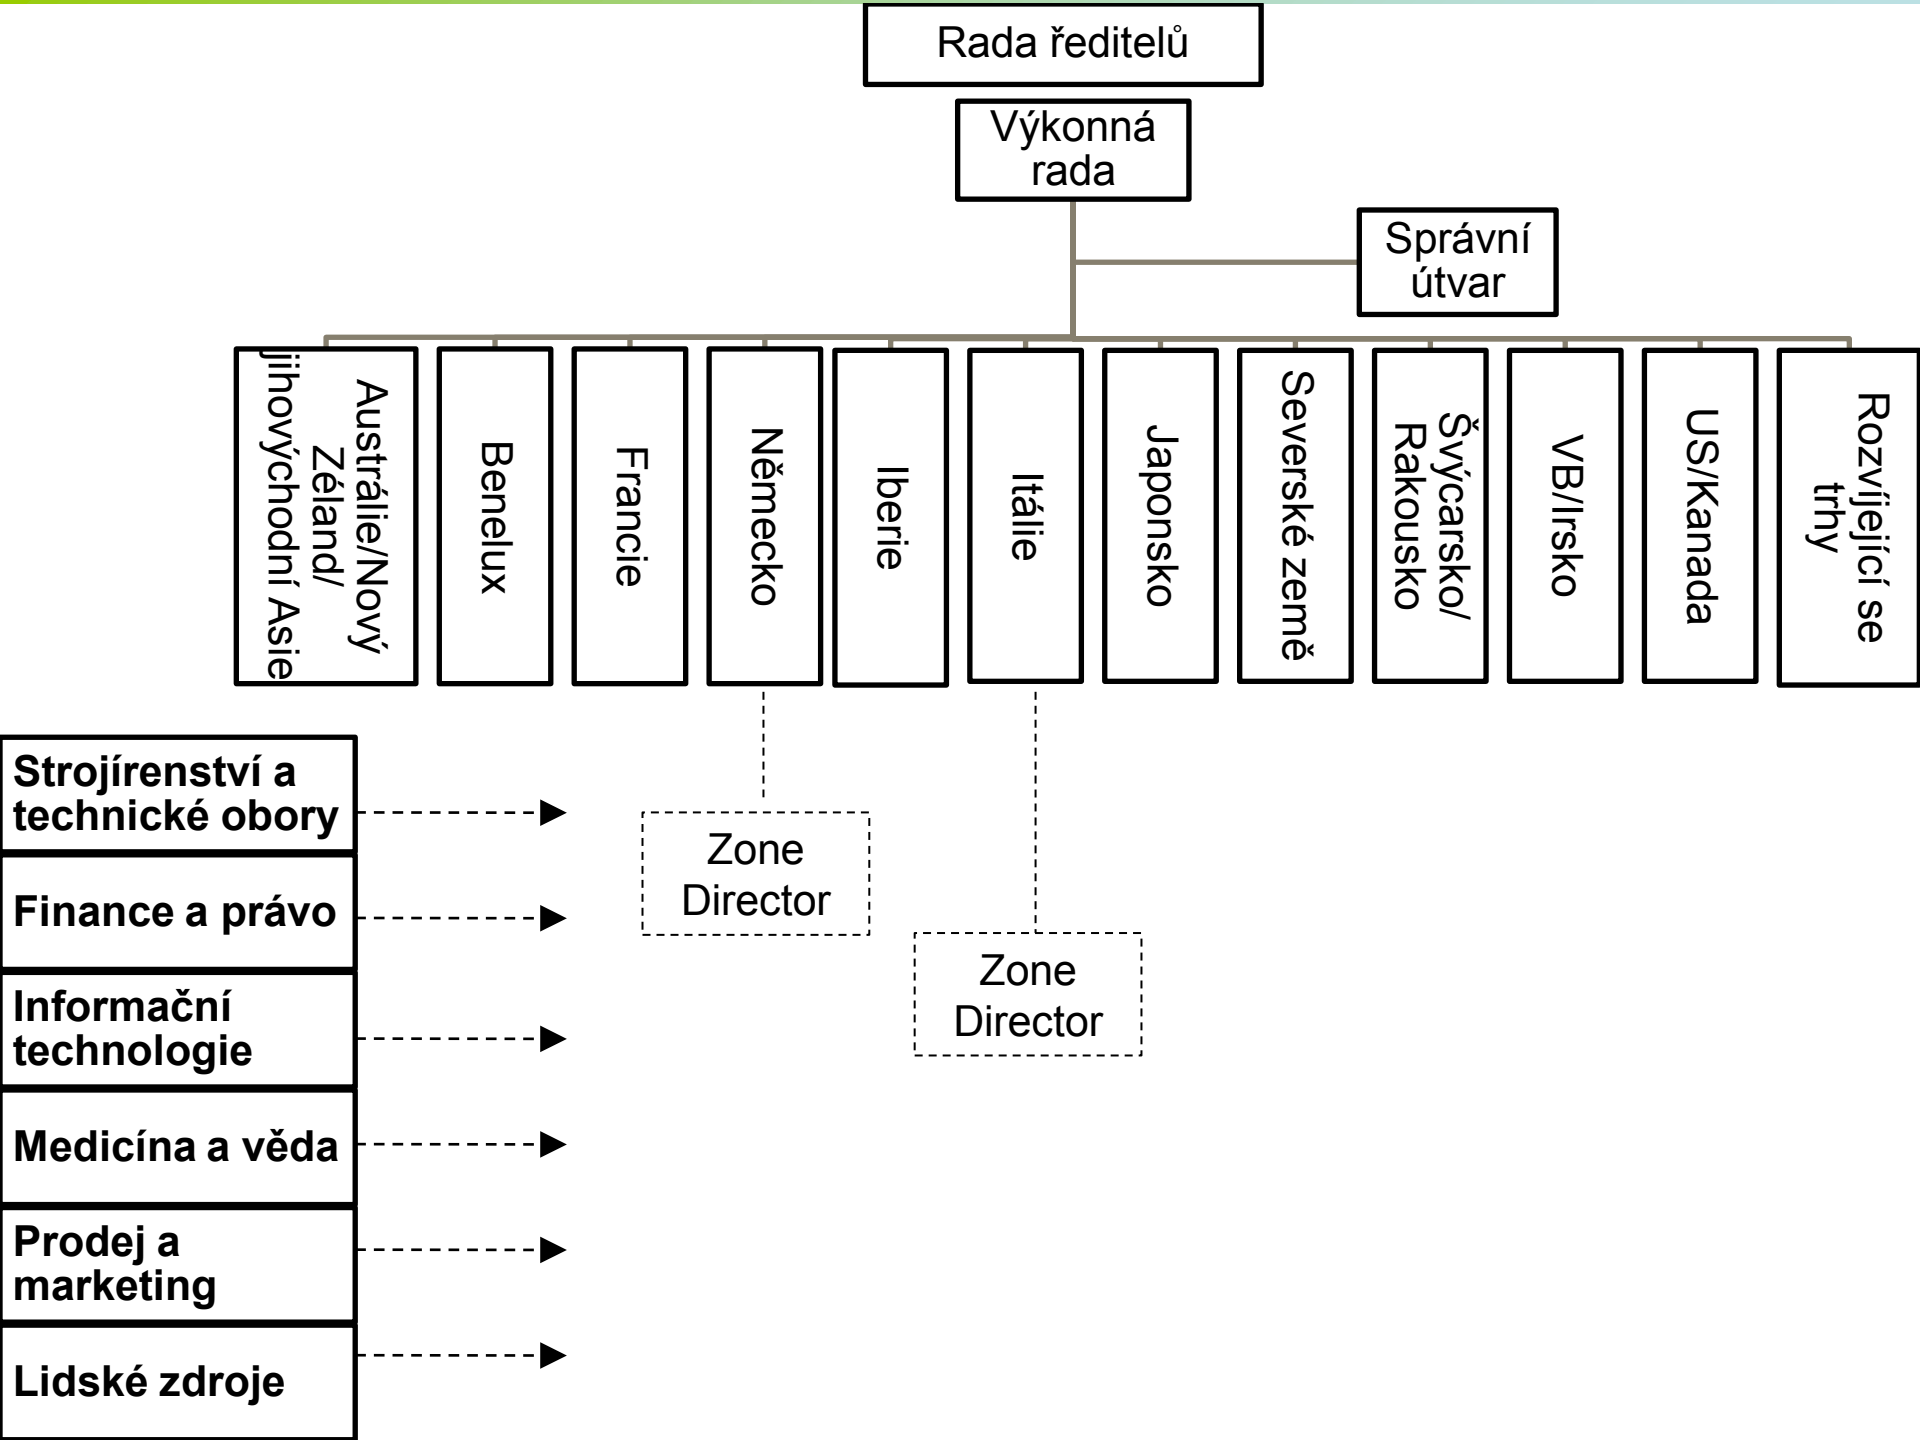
Rada ředitelů

Výkonná rada

Správní útvar

Austrálie/Nový Zéland/ jihovýchodní Asie

Benelux

Francie

Německo

Iberie

Itálie

Japonsko

Severské země

Švýcarsko/ Rakousko

VB/Irsko

US/Kanada

Rozvíjející se trhy

Zone Director

Zone Director

Strojírenství a technické obory

Finance a právo

Informační technologie

Medicína a věda

Prodej a marketing

Lidské zdroje